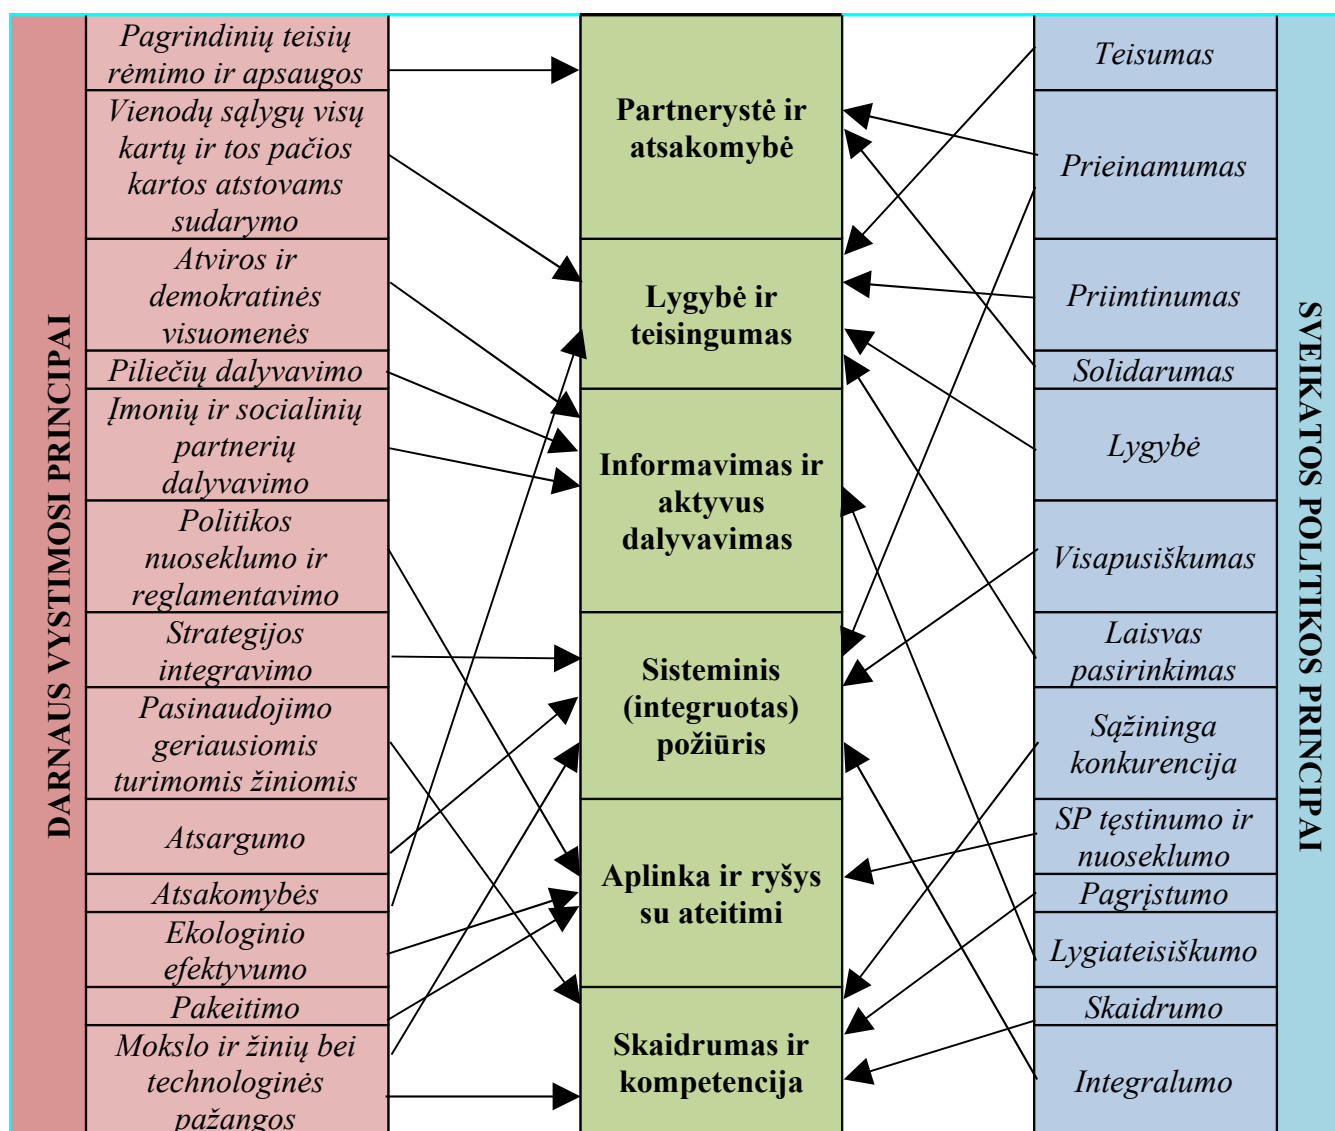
DARNAUS VYSTIMOSI PRINCIPAI

Pagrindinių teisių rėmimo ir apsaugos

Vienodų sąlygų visų kartų ir tos pačios kartos atstovams sudarymo

Atviros ir demokratinės visuomenės

Piliečių dalyvavimo

Įmonių ir socialinių partnerių dalyvavimo

Politikos nuoseklumo ir reglamentavimo

Strategijos integravimo

Pasinaudojimo geriausiomis turimomis žiniomis

Atsargumo

Atsakomybės

Ekologinio efektyvumo

Pakeitimo

Mokslo ir žinių bei technologinės pažangos

Partnerystė ir atsakomybė

Lygybė ir teisingumas

Informavimas ir aktyvus dalyvavimas

Sisteminis (integruotas) požiūris

Aplinka ir ryšys su ateitimi

Skaidrumas ir kompetencija

Teisumas

Prieinamumas

Priimtinumas

Solidarumas

Lygybė

Visapusiškumas

Laisvas pasirinkimas

Sąžininga konkurencija

SP tęstinumo ir nuoseklumo

Pagrįstumo

Lygiateisiškumo

Skaidrumo

Integralumo

SVEIKATOS POLITIKOS PRINCIPAI